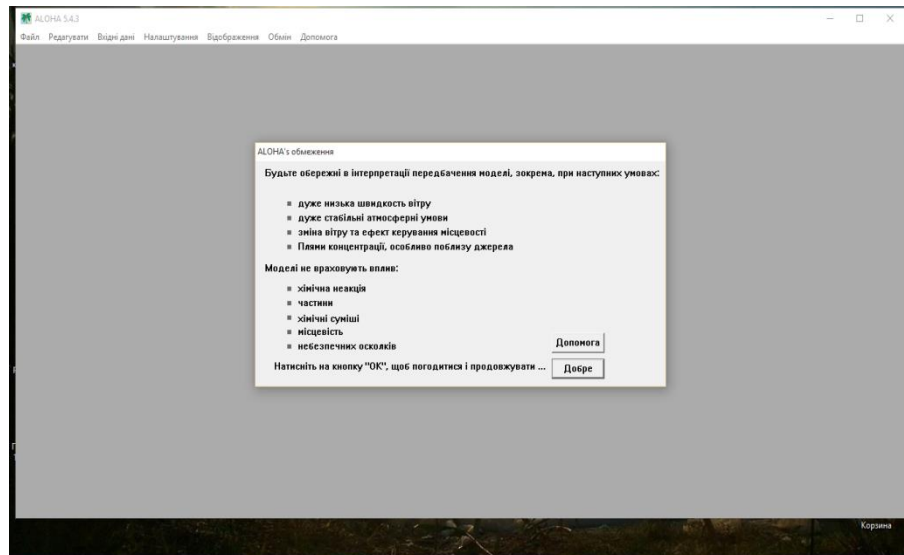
ALOHA 5.4.3

Файл Редагувати Вхідні дані Налаштування Відображення Обмін Допомога

ALOHA's обмеження

Будьте обережні в інтерпретації передбачення моделі, зокрема, при наступних умовах:

- дуже низька швидкість вітру
- дуже стабільні атмосферні умови
- зміна вітру та ефект керування місцевості
- Плями концентрації, особливо поблизу джерела

Моделі не враховують вплив:

- хімічна неакція
- частини
- хімічні суміші
- місцевість
- небезпечних осколків

Допомога

Натисніть на кнопку "ОК", щоб погодитися і продовжувати ...

Добре

Корзина